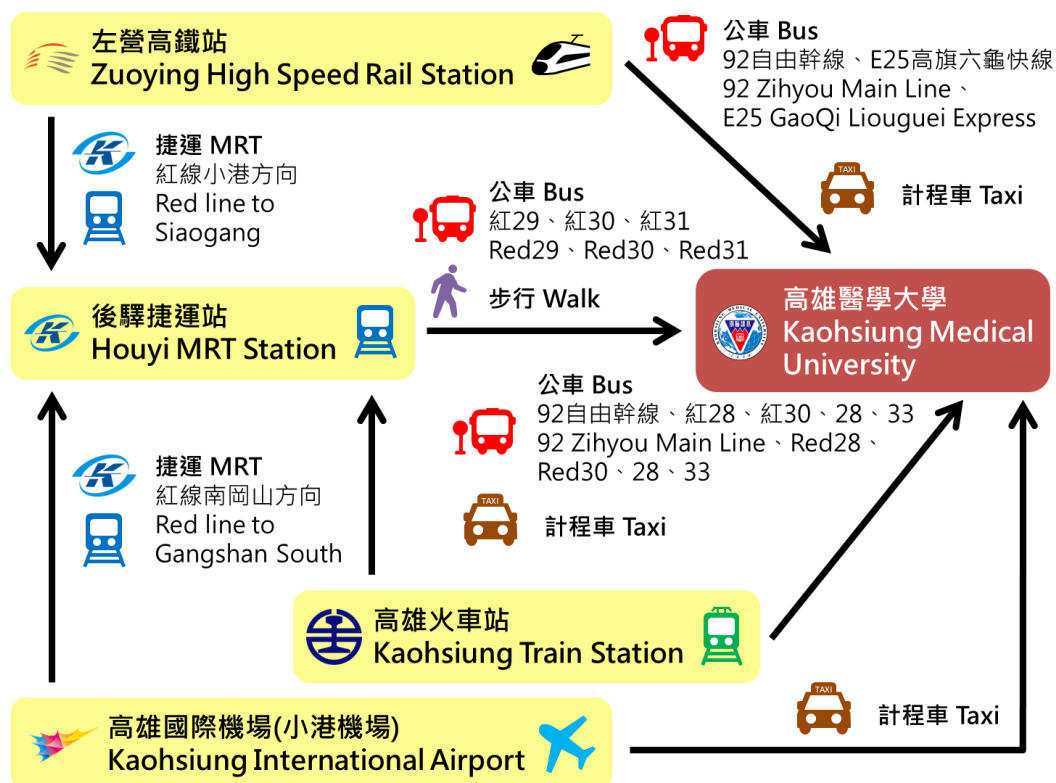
左營高鐵站
Zuoying High Speed Rail Station

公車 Bus
92自由幹線、E25高旗六龜快線
92 Zihyou Main Line、
E25 GaoQi Liouguei Express

捷運 MRT
紅線小港方向
Red line to Siaogang

TAXI
計程車 Taxi

公車 Bus
紅29、紅30、紅31
Red29、Red30、Red31

步行 Walk

後驛捷運站
Houyi MRT Station

高雄醫學大學
Kaohsiung Medical University

公車 Bus
92自由幹線、紅28、紅30、28、33
92 Zihyou Main Line、Red28、Red30、28、33

捷運 MRT
紅線南岡山方向
Red line to Gangshan South

TAXI
計程車 Taxi

高雄火車站
Kaohsiung Train Station

TAXI
計程車 Taxi

高雄國際機場(小港機場)
Kaohsiung International Airport